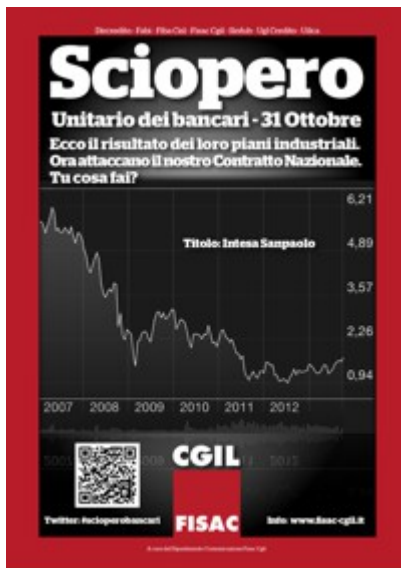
Dircredito · Fabi · Fiba Cisl · Fisac Cgil · Sinfub · Ugl Credito · Uilca

Sciopero

Unitario dei bancari - 31 Ottobre

Ecco il risultato dei loro piani industriali. Ora attaccano il nostro Contratto Nazionale. Tu cosa fai?

Titolo: Intesa Sanpaolo

6,21
4,89
3,57
2,26
0,94

2007 2008 2009 2010 2011 2012

CGIL
FISAC

Twitter: #sciopero bancari

Info: www.fisac-cgil.it

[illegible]